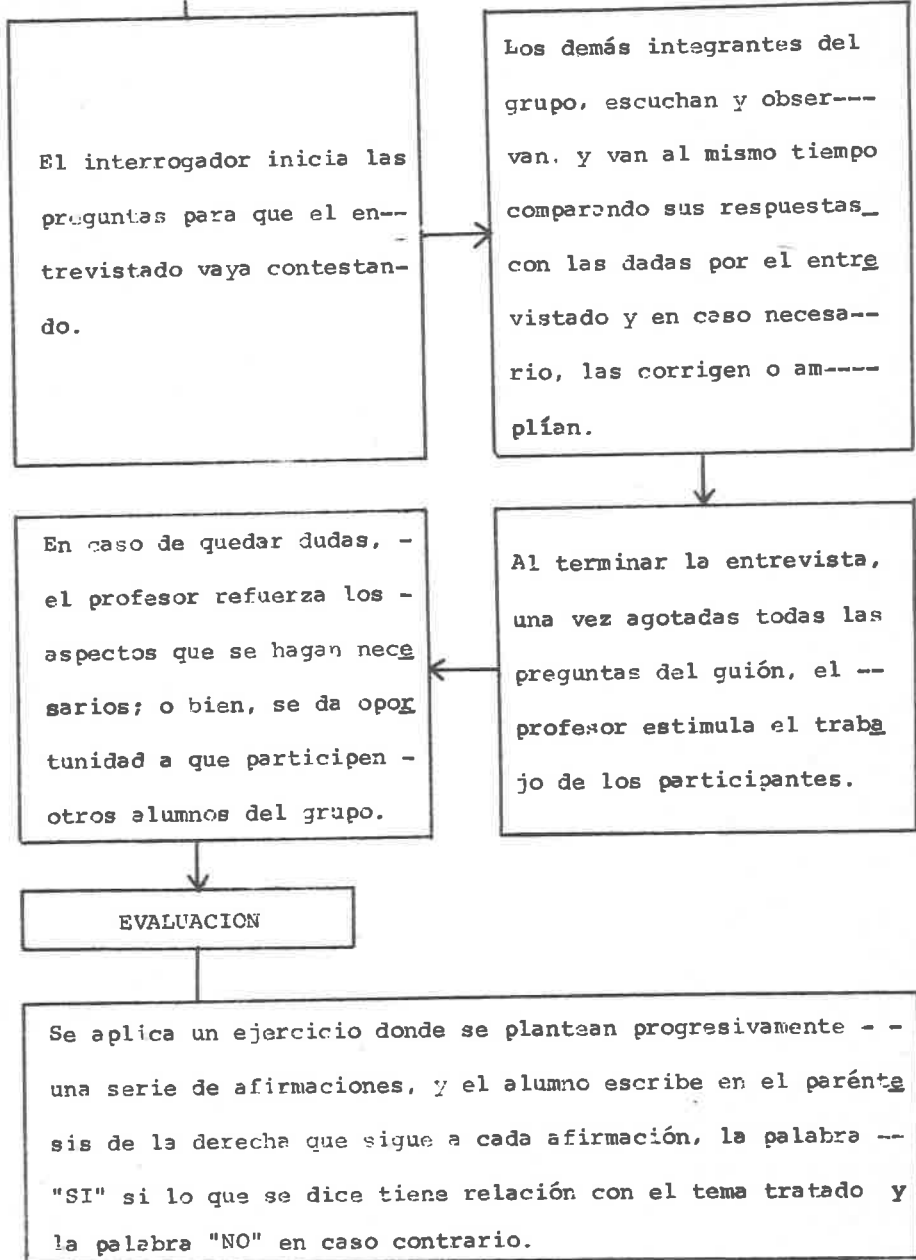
El interrogador inicia las preguntas para que el entrevistado vaya contestando.

Los demás integrantes del grupo, escuchan y observan, y van al mismo tiempo comparando sus respuestas con las dadas por el entrevistado y en caso necesario, las corrigen o amplían.

Al terminar la entrevista, una vez agotadas todas las preguntas del guión, el profesor estimula el trabajo de los participantes.

En caso de quedar dudas, el profesor refuerza los aspectos que se hagan necesarios; o bien, se da oportunidad a que participen otros alumnos del grupo.

EVALUACION

Se aplica un ejercicio donde se plantean progresivamente una serie de afirmaciones, y el alumno escribe en el paréntesis de la derecha que sigue a cada afirmación, la palabra "SI" si lo que se dice tiene relación con el tema tratado y la palabra "NO" en caso contrario.